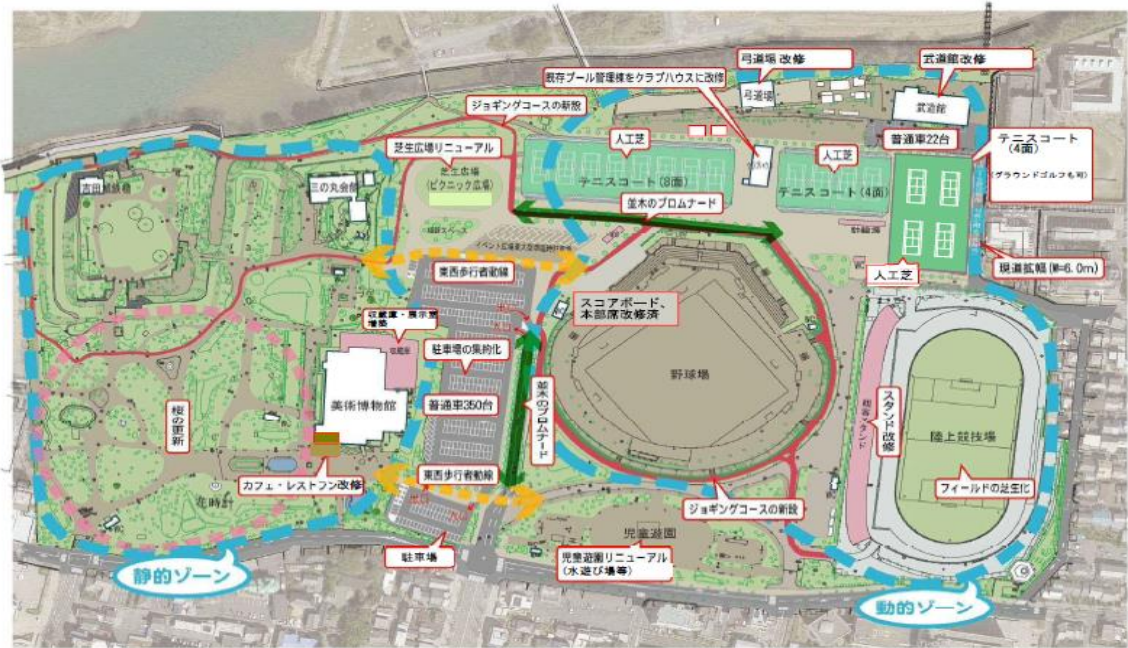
弓道場 改修
武道館 改修
既存プール管理棟をクラブハウスに改修
弓道場
武道館
ジョギングコースの新設
人工芝
普通車22台
テニスコート (4面)
(グラウンドゴルフも可)
芝生広場リニューアル
人工芝
テニスコート (8面)
テニスコート (4面)
芝生広場 (ピクニック広場)
三の丸会館
並木のプロムナード
現道拡幅 (W=6.0m)
人工芝
東西歩行者動線
スコアボード、本部席改修済
収蔵庫・展示室増築
駐車場の集約化
野球場
普通車350台
美術博物館
並木のプロムナード
スタンド改修
陸上競技場
桜の更新
東西歩行者動線
フィールドの芝生化
カフェ・レストラン改修
ジョギングコースの新設
児童遊園
花時計
駐車場
児童遊園リニューアル (水遊び場等)
静的ゾーン
動的ゾーン